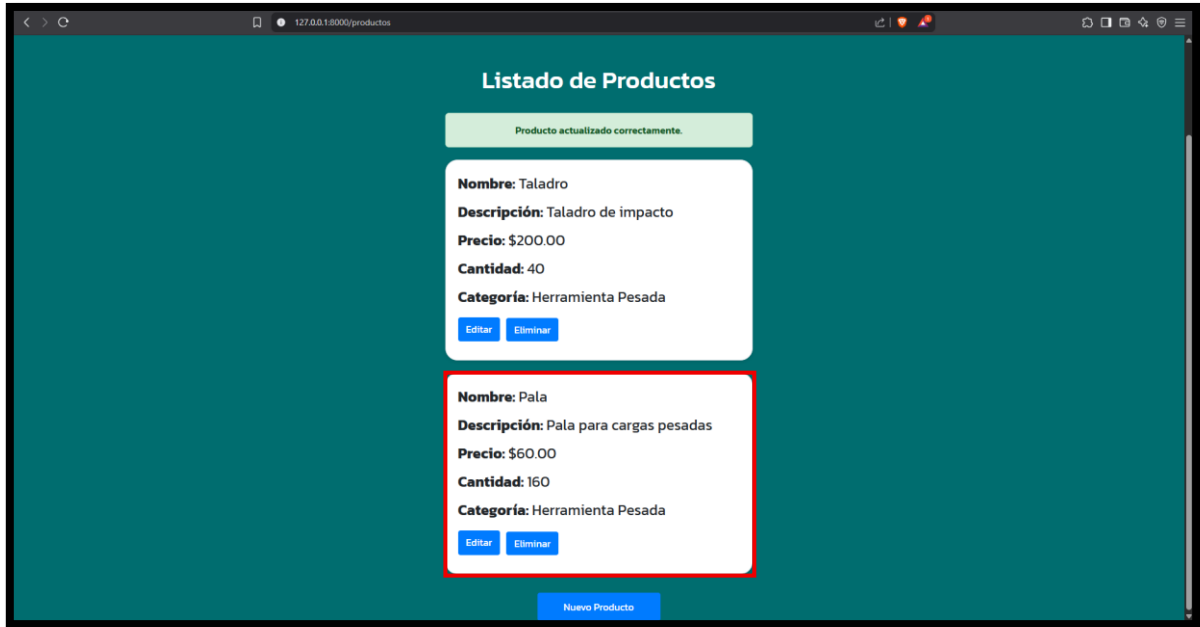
127.0.0.1:8000/productos

Listado de Productos

Producto actualizado correctamente.

Nombre: Taladro

Descripción: Taladro de impacto

Precio: $200.00

Cantidad: 40

Categoría: Herramienta Pesada

Editar Eliminar

Nombre: Pala

Descripción: Pala para cargas pesadas

Precio: $60.00

Cantidad: 160

Categoría: Herramienta Pesada

Editar Eliminar

Nuevo Producto